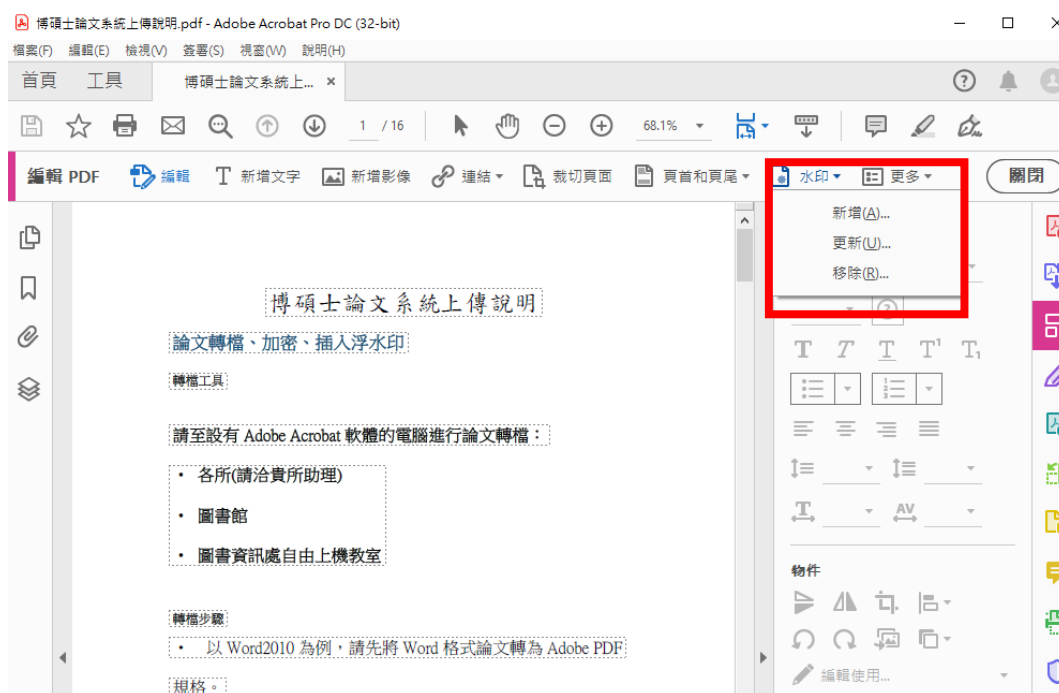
博碩士論文系統上傳說明.pdf - Adobe Acrobat Pro DC (32-bit)

檔案(F) 編輯(E) 檢視(V) 簽署(S) 視窗(W) 說明(H)

首頁 工具 博碩士論文系統上... ×

1 / 16 68.1%

編輯 PDF 編輯 新增文字 新增影像 連結 裁切頁面 頁首和頁尾 水印 更多 關閉

新增(A)...
更新(U)...
移除(R)...

博碩士論文系統上傳說明

論文轉檔、加密、插入浮水印

轉檔工具

請至設有 Adobe Acrobat 軟體的電腦進行論文轉檔：

• 各所(請洽貴所助理)

• 圖書館

• 圖書資訊處自由上機教室

轉檔步驟

• 以 Word2010 為例，請先將 Word 格式論文轉為 Adobe PDF 規格。

物件

編輯使用...